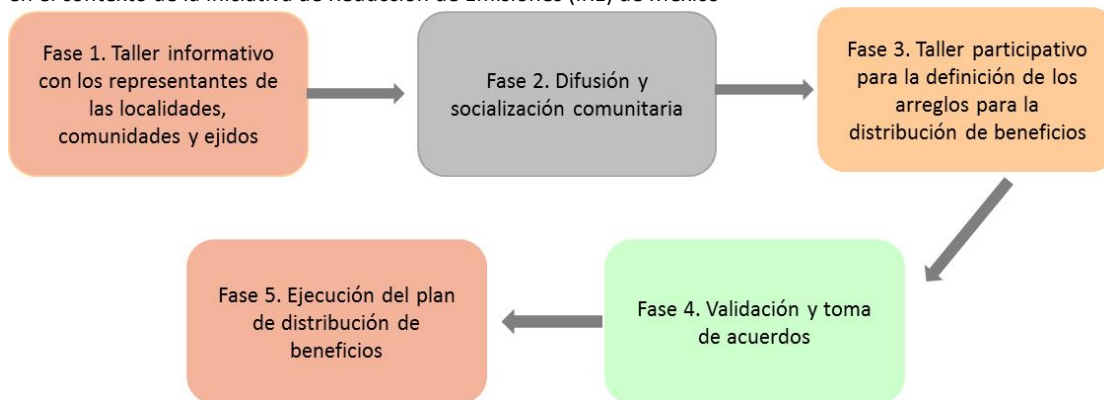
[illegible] el contexto de la iniciativa de Reducción de Emisiones (IRE) de México

Fase 1. Taller informativo con los representantes de las localidades, comunidades y ejidos

Fase 2. Difusión y socialización comunitaria

Fase 3. Taller participativo para la definición de los arreglos para la distribución de beneficios

Fase 4. Validación y toma de acuerdos

Fase 5. Ejecución del plan de distribución de beneficios